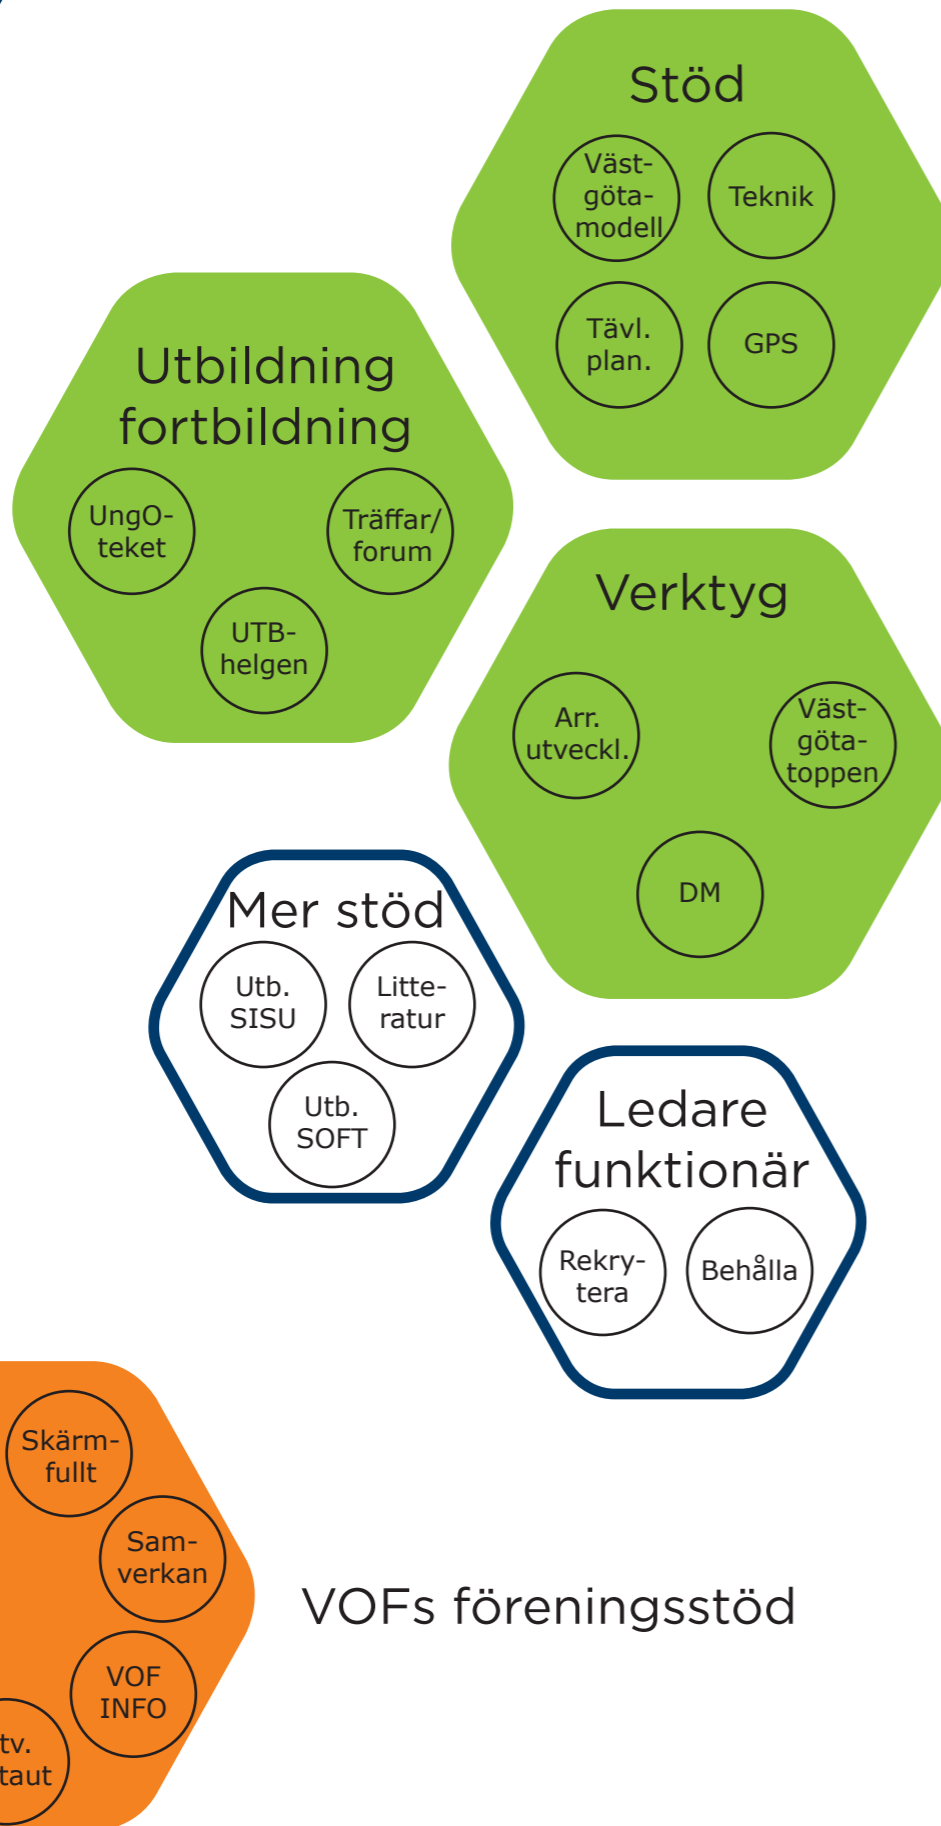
Stöd

Västgötamodell

Teknik

Tävl. plan.

GPS

Utbildning fortbildning

UngOteket

Träffar/ forum

UTBhelgen

Verktyg

Arr. utveckl.

Västgötatoppen

DM

Mer stöd

Utb. SISU

Litteratur

Utb. SOFT

Ledare funktionär

Rekrytera

Behålla

Skärmfullt

Samverkan

VOF INFO

tv. taut

VOFs föreningsstöd